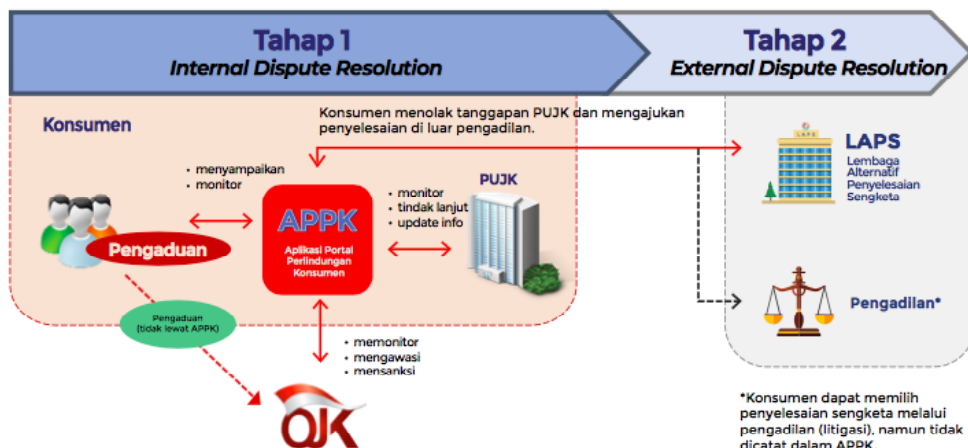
Tahap 1
Internal Dispute Resolution

Tahap 2
External Dispute Resolution

Konsumen

Konsumen menolak tanggapan PUJK dan mengajukan penyelesaian di luar pengadilan.

• menyampaikan
• monitor

Pengaduan

APPK
Aplikasi Portal Perlindungan Konsumen

• monitor
• tindak lanjut
• update info

PUJK

Pengaduan (tidak lewat APPK)

• memonitor
• mengawasi
• mensanksi

OJK

LAPS
LAPS
Lembaga Alternatif Penyelesaian Sengketa

Pengadilan*

*Konsumen dapat memilih penyelesaian sengketa melalui pengadilan (litigasi), namun tidak dicatat dalam APPK